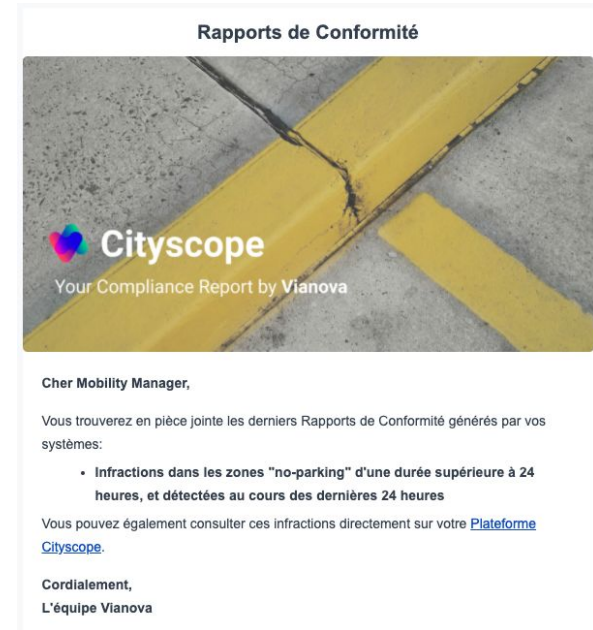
Rapports de Conformité

Cityscope

Your Compliance Report by Vianova

Cher Mobility Manager,

Vous trouverez en pièce jointe les derniers Rapports de Conformité générés par vos systèmes:

- Infractions dans les zones "no-parking" d'une durée supérieure à 24 heures, et détectées au cours des dernières 24 heures

Vous pouvez également consulter ces infractions directement sur votre Plateforme Cityscope.

Cordialement,
L'équipe Vianova